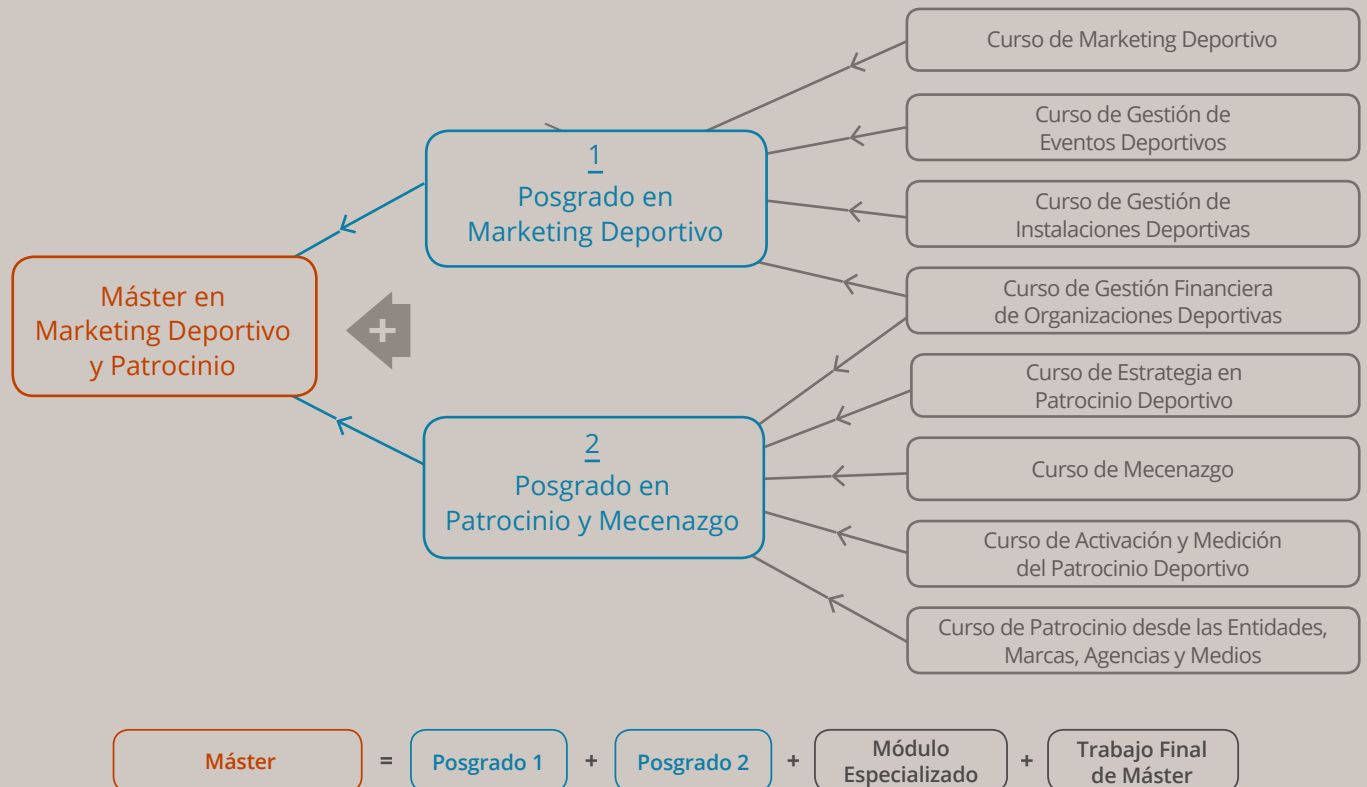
Curso de Marketing Deportivo

Curso de Gestión de Eventos Deportivos

Curso de Gestión de Instalaciones Deportivas

Curso de Gestión Financiera de Organizaciones Deportivas

Curso de Estrategia en Patrocinio Deportivo

Curso de Mecenazgo

Curso de Activación y Medición del Patrocinio Deportivo

Curso de Patrocinio desde las Entidades, Marcas, Agencias y Medios

1
Posgrado en Marketing Deportivo

2
Posgrado en Patrocinio y Mecenazgo

Máster en Marketing Deportivo y Patrocinio

+

Máster = Posgrado 1 + Posgrado 2 + Módulo Especializado + Trabajo Final de Máster